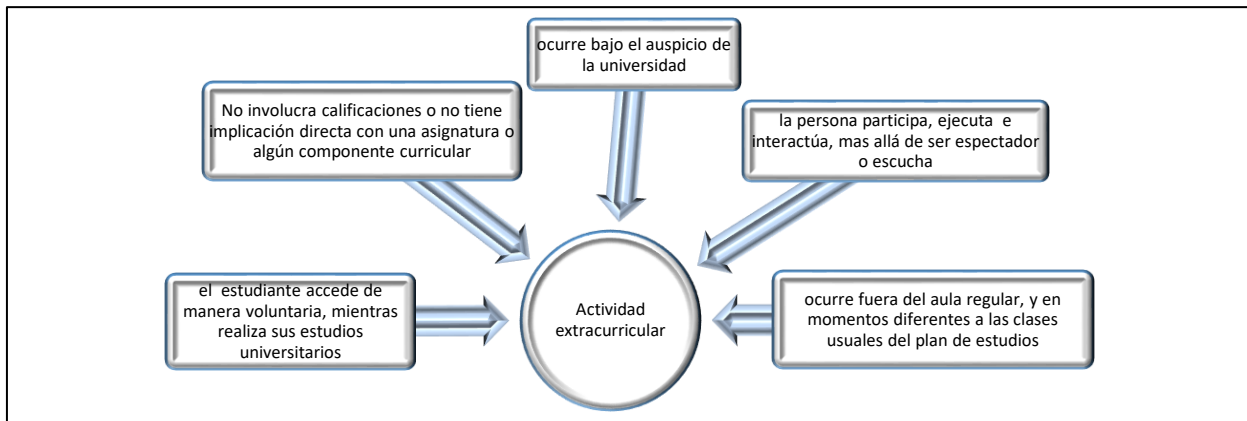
ocurre bajo el auspicio de la universidad

No involucra calificaciones o no tiene implicación directa con una asignatura o algún componente curricular

la persona participa, ejecuta e interactúa, mas allá de ser espectador o escucha

el estudiante accede de manera voluntaria, mientras realiza sus estudios universitarios

Actividad extracurricular

ocurre fuera del aula regular, y en momentos diferentes a las clases usuales del plan de estudios